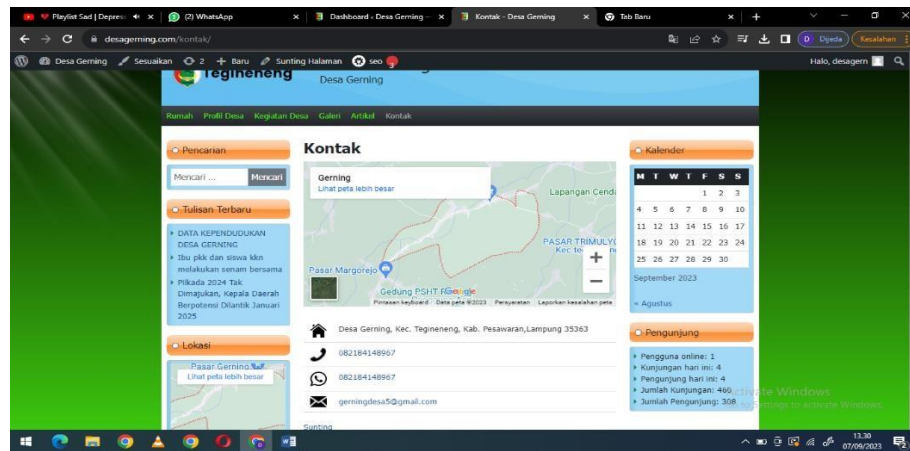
Playlist Sad | Depres
(2) WhatsApp
Dashboard ‹ Desa Gerning —
Kontak - Desa Gerning
Tab Baru

desagerning.com/kontak/

Dijeda
Kesalahan

Desa Gerning  Sesuaikan  2  + Baru  Sunting Halaman  seo

Halo, desagern

Tegineneng
Desa Gerning

Rumah  Profil Desa  Kegiatan Desa  Galeri  Artikel  Kontak

Pencarian

Mencari ...
Mencari

Tulisan Terbaru

DATA KEPENDUDUKAN DESA GERNING
Ibu pkk dan siswa kkn melakukan senam bersama
Pilkada 2024 Tak Dimajukan, Kepala Daerah Berpotensi Dilantik Januari 2025

Lokasi

Pasar Gerning
Lihat peta lebih besar

Kontak

Gerning
Lihat peta lebih besar
Lapangan Cend
PASAR TRIMULY
Kec te
Pasar Margorejo
Gedung PSHT R
Google
Pintasan keyboard  Data peta ©2023  Persyaratan  Laporkan kesalahan peta

Desa Gerning, Kec. Tegineneng, Kab. Pesawaran,Lampung 35363

082184148967

082184148967

gerningdesa5@gmail.com

Sunting

Kalender

| M | T | W | T | F | S | S |
|---|---|---|---|---|---|---|
| | | | | 1 | 2 | 3 |
| 4 | 5 | 6 | 7 | 8 | 9 | 10 |
| 11 | 12 | 13 | 14 | 15 | 16 | 17 |
| 18 | 19 | 20 | 21 | 22 | 23 | 24 |
| 25 | 26 | 27 | 28 | 29 | 30 | |

September 2023

« Agustus

Pengunjung

Pengguna online: 1
Kunjungan hari ini: 4
Pengunjung hari ini: 4
Jumlah Kunjungan: 460
Jumlah Pengunjung: 308

Activate Windows
Go to Settings to activate Windows.

13.30
07/09/2023